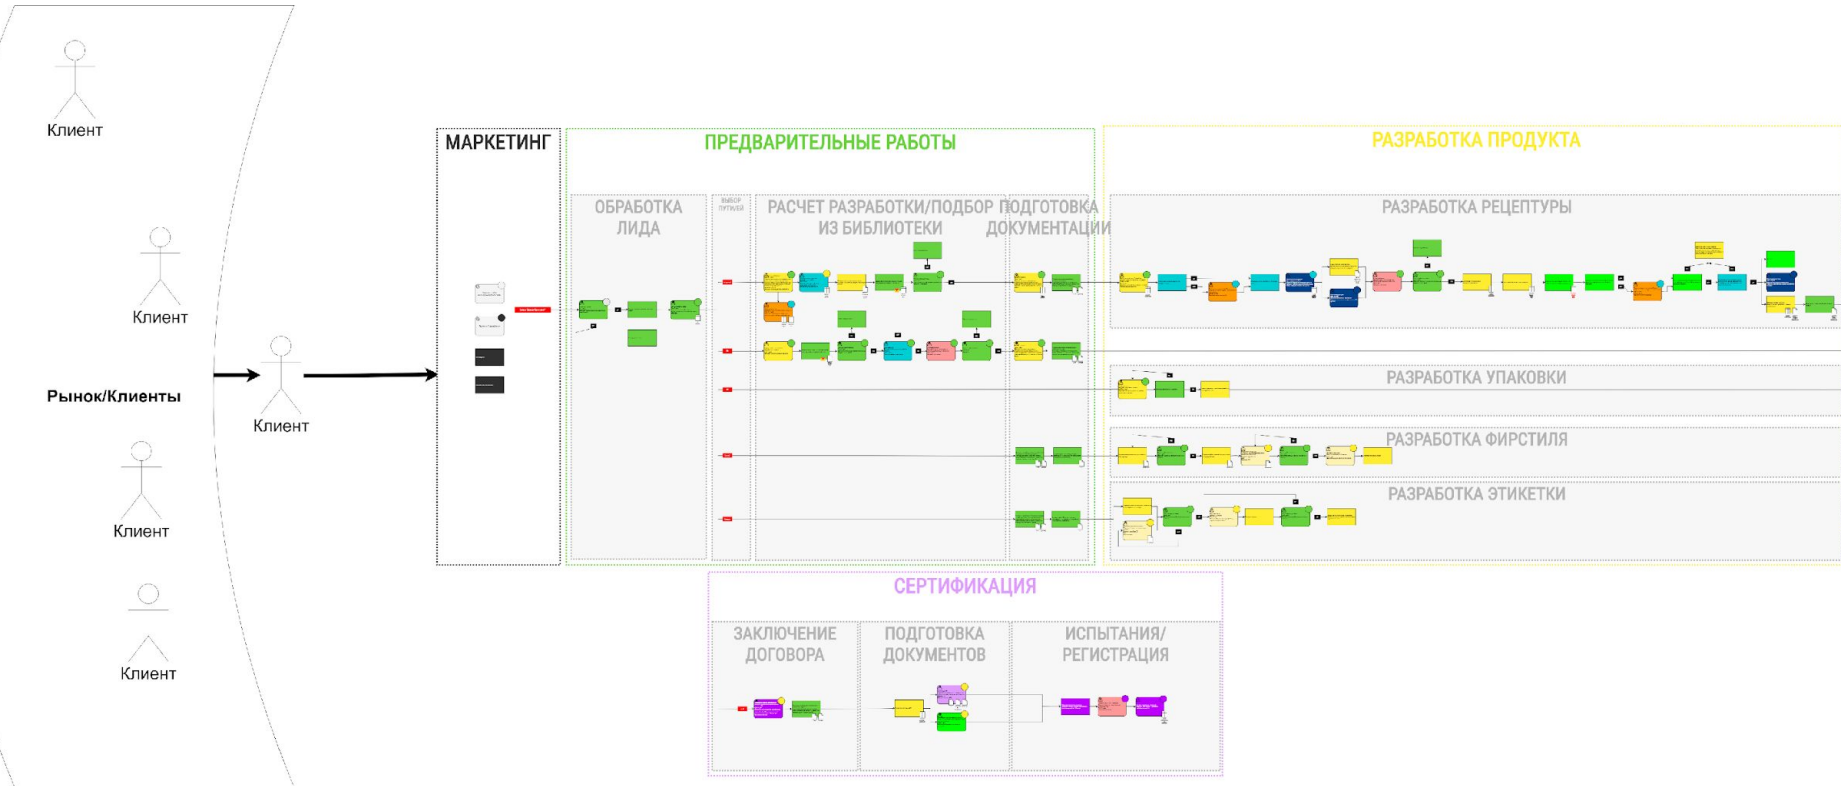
Клиент

Клиент

Рынок/Клиенты

Клиент

Клиент

Клиент

МАРКЕТИНГ

ПРЕДВАРИТЕЛЬНЫЕ РАБОТЫ

ОБРАБОТКА ЛИДА

ВЫБОР ПУТИ(?)

РАСЧЕТ РАЗРАБОТКИ/ПОДБОР ИЗ БИБЛИОТЕКИ

ПОДГОТОВКА ДОКУМЕНТАЦИИ

РАЗРАБОТКА ПРОДУКТА

РАЗРАБОТКА РЕЦЕПТУРЫ

РАЗРАБОТКА УПАКОВКИ

РАЗРАБОТКА ФИРСТИЛЯ

РАЗРАБОТКА ЭТИКЕТКИ

СЕРТИФИКАЦИЯ

ЗАКЛЮЧЕНИЕ ДОГОВОРА

ПОДГОТОВКА ДОКУМЕНТОВ

ИСПЫТАНИЯ/ РЕГИСТРАЦИЯ